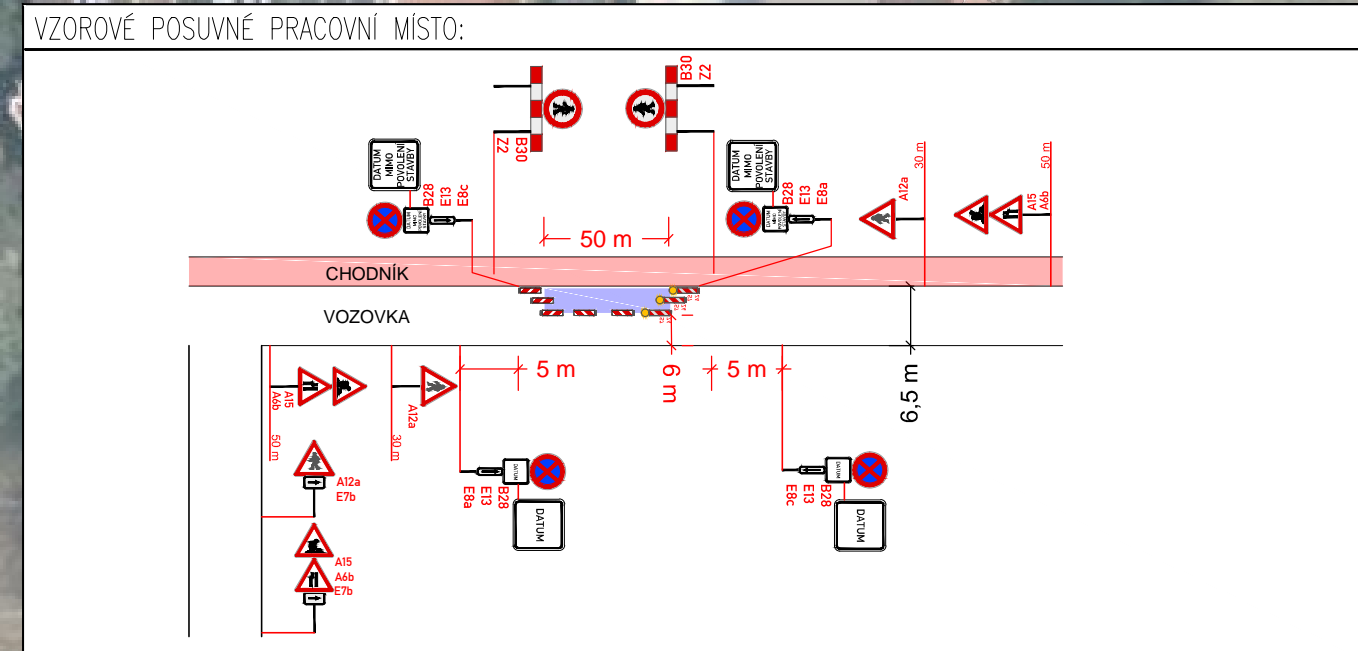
VZOROVÉ POSUVNÉ PRACOVNÍ MÍSTO:

B30
Z2

B30
Z2

DATUM
MIMO
POVOLENÍ
STAVBY

B28
E13
E8c

DATUM
MIMO
POVOLENÍ
STAVBY

B28
E13
E8a

A12a
30 m

A15
A6b
50 m

50 m

CHODNÍK

VOZOVKA

5 m

6 m

5 m

6,5 m

A15
A6b
50 m

A12a
30 m

A12a
E7b

A15
A6b
E7b

E8a
E13
B28

DATUM

E8c
E13
B28

DATUM